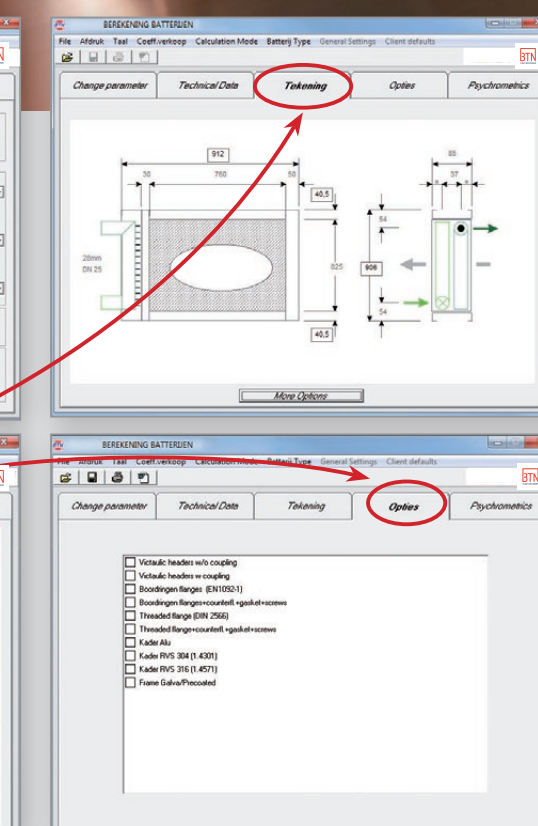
BEREKENING BATTERIJEN

File Afdruk Taal Coeff.verkoop Calculation Mode Batterij Type General Settings Client defaults

BTN

Change parameter | Technical Data | Tekening | Opties | Psychrometrics

912

30 | 760 | 50

40,5

28mm
DN 25

825

906

54

54

40,5

85

37

More Options

BEREKENING BATTERIJEN

File Afdruk Taal Coeff.verkoop Calculation Mode Batterij Type General Settings Client defaults

BTN

Change parameter | Technical Data | Tekening | Opties | Psychrometrics

Victaulic headers w/o coupling
Victaulic headers w coupling
Boordringen flanges (EN1092-1)
Boordringen flanges+counterfl.+gasket+screws
Threaded flange (DIN 2566)
Threaded flange+counterfl.+gasket+screws
Kader Alu
Kader RVS 304 (1.4301)
Kader RVS 316 (1.4571)
Frame Galva/Precoated